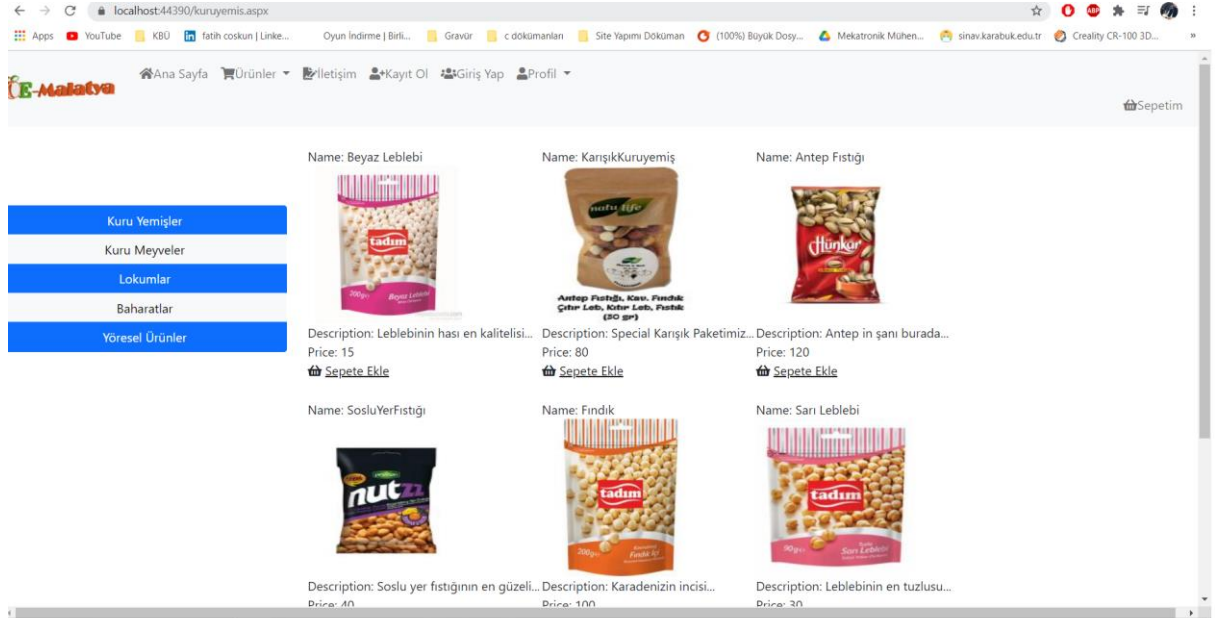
localhost:44390/kuruyemis.aspx

Apps YouTube KBÜ fatih coskun | Linke... Oyun İndirme | Birli... Gravür c dokümanları Site Yapımı Döküman (100%) Büyük Dosy... Mekatronik Mühen... sinav.karabuk.edu.tr Creality CR-100 3D...

E-Malatya

Ana Sayfa Ürünler İletişim Kayıt Ol Giriş Yap Profil

Sepetim

Kuru Yemişler
Kuru Meyveler
Lokumlar
Baharatlar
Yöresel Ürünler

Name: Beyaz Leblebi
tadım
Description: Leblebinin hası en kalitelisi...
Price: 15
Sepete Ekle

Name: KarışıkKuruyemiş
Antep Fıstığı, Kav. Fındık Çıtır Leb, Kıtır Leb, Fıstık (30 gr)
Description: Special Karışık Paketimiz...
Price: 80
Sepete Ekle

Name: Antep Fıstığı
Hünkar
Description: Antep in şanı burada...
Price: 120
Sepete Ekle

Name: SosluYerFıstığı
nutzz
Description: Soslu yer fıstığının en güzeli...
Price: 40

Name: Fındık
tadım
Description: Karadenizin incisi...
Price: 100

Name: Sarı Leblebi
tadım
Sarı Leblebi
Description: Leblebinin en tuzlusu...
Price: 30